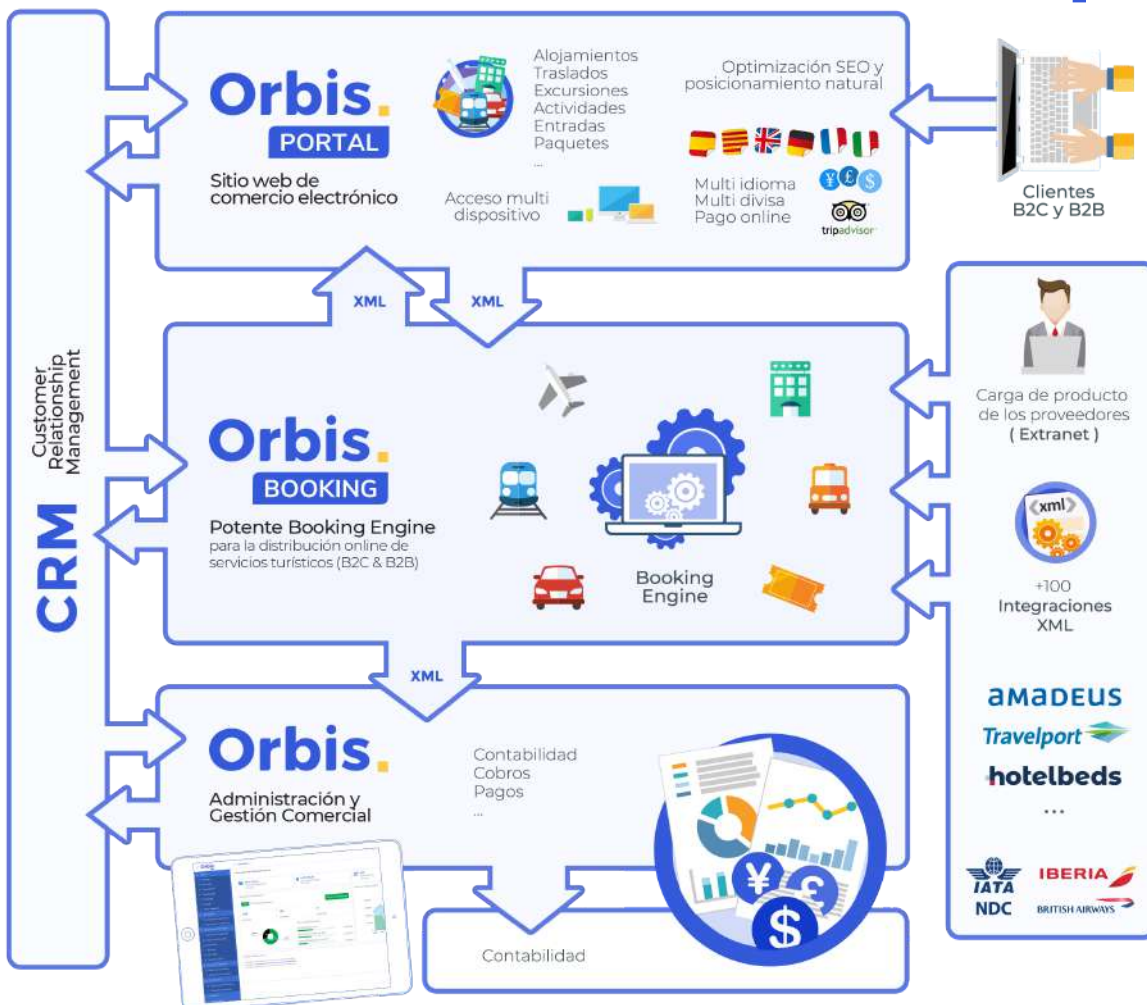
CRM

Customer Relationship Management

Orbis.
PORTAL
Sitio web de comercio electrónico

Alojamientos
Traslados
Excursiones
Actividades
Entradas
Paquetes
...

Optimización SEO y posicionamiento natural

Acceso multi dispositivo

Multi idioma
Multi divisa
Pago online

tripadvisor

Clientes B2C y B2B

XML
XML

Orbis.
BOOKING
Potente Booking Engine
para la distribución online de servicios turísticos (B2C & B2B)

Booking Engine

Carga de producto de los proveedores ( Extranet )

xml

+100 Integraciones XML

amadeus
Travelport
hotelbeds
...

IATA NDC
IBERIA
BRITISH AIRWAYS

XML

Orbis.
Administración y Gestión Comercial

Contabilidad
Cobros
Pagos
...

Contabilidad